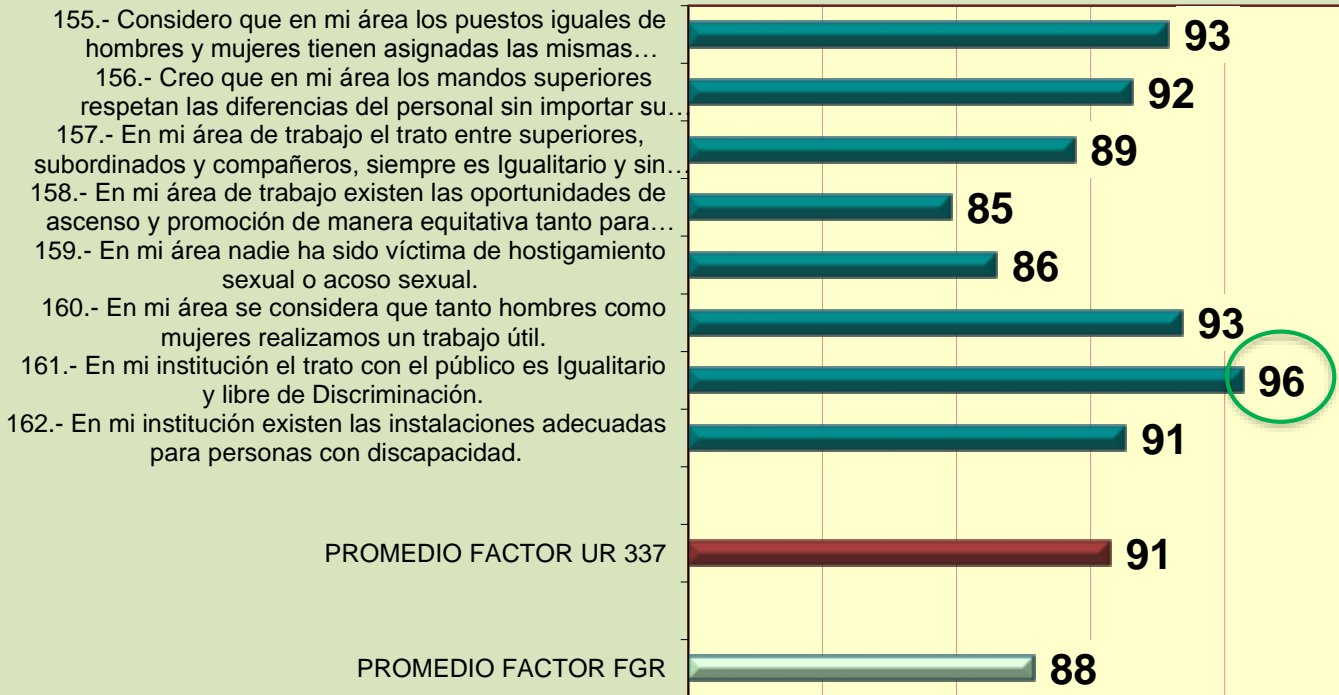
155.- Considero que en mi área los puestos iguales de hombres y mujeres tienen asignadas las mismas…

156.- Creo que en mi área los mandos superiores respetan las diferencias del personal sin importar su…

157.- En mi área de trabajo el trato entre superiores, subordinados y compañeros, siempre es Igualitario y sin…

158.- En mi área de trabajo existen las oportunidades de ascenso y promoción de manera equitativa tanto para…

159.- En mi área nadie ha sido víctima de hostigamiento sexual o acoso sexual.

160.- En mi área se considera que tanto hombres como mujeres realizamos un trabajo útil.

161.- En mi institución el trato con el público es Igualitario y libre de Discriminación.

162.- En mi institución existen las instalaciones adecuadas para personas con discapacidad.

PROMEDIO FACTOR UR 337

PROMEDIO FACTOR FGR

93
92
89
85
86
93
96
91
91
88